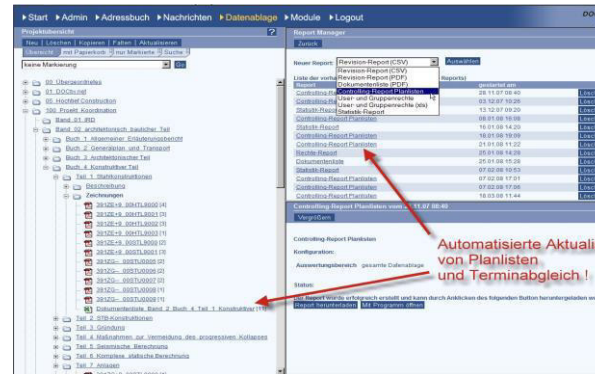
▸Start ▸Admin ▸Adressbuch ▸Nachrichten ▸Datenablage ▸Module ▸Logout

DO

Projektübersicht

Neu | Löschen | Kopieren | Pfaden | Aktualisieren

Übersicht | mit Papierkorb | nur Markierte | Suche

keine Markierung

00_Übergeordnetes
01_DOCbo.md
05_Hochtief Construction
100_Projekt_Koordination
Band_01_IRD
Band_02_architektonisch_baulicher Teil
Buch_1_Allgemeiner_Erläuterungsbericht
Buch_2_Generalplan_und_Transport
Buch_3_Architektonischer Teil
Buch_4_Konstruktiver Teil
Teil_1_Statikkonstruktionen
Beschreibung
Zeichnungen
3912E+9_00HTL8001 [4]
3912E+9_00HTL8002 [3]
3912E+9_00HTL8003 [3]
3912E+9_00HTL8004 [1]
3912E+9_00HTL8005 [2]
3912E+9_00HTL8006 [2]
3912E+9_00HTL8007 [1]
3912G-_00STL0006 [2]
3912G-_00STL0006 [2]
3912G-_00STL0007 [2]
3912G-_00STL0008 [1]
3912G-_00STL0009 [1]
Dokumentenliste_Band_2_Buch_4_Teil_1_Konstruktiver [1]
Teil_2_STB-Konstruktionen
Teil_3_Gründung
Teil_4_Maßnahmen_zur_Vermeidung_des_progressiven_Kollapses
Teil_5_Seismische_Berechnung
Teil_6_Komplexe_statische_Berechnung
Teil_7_Anlagen

Report Manager

Zurück

Neuer Report: Revision-Report (CSV) Auswählen

Revision-Report (CSV)
Revision-Report (PDF)
Dokumentenliste (PDF)
Controlling-Report Planlisten
User- und Gruppenrechte
User- und Gruppenrechte (xls)
Statistik-Report

Liste der vorha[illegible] Reports)

| Report | generiert am | |
|---|---|---|
| Controlling-Re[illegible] | 28.11.07 08:40 | Lösc |
| Controlling-Re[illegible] | 03.12.07 10:26 | Lösc |
| Statistik-Report | 13.12.07 09:20 | Lösc |
| Controlling-Report Planlisten | 08.01.08 16:08 | Lösc |
| Statistik-Report | 16.01.08 14:20 | Lösc |
| Controlling-Report Planlisten | 16.01.08 19:09 | Lösc |
| Controlling-Report Planlisten | 21.01.08 11:22 | Lösc |
| Rechte-Report | 25.01.08 14:29 | Lösc |
| Dokumentenliste | 25.01.08 15:26 | Lösc |
| Statistik-Report | 07.02.08 10:53 | Lösc |
| Controlling-Report Planlisten | 07.02.08 17:01 | Lösc |
| Controlling-Report Planlisten | 07.02.08 17:06 | Lösc |
| Controlling-Report Planlisten | 18.03.08 11:44 | Lösc |

Controlling-Report Planlisten vom 28.11.07 08:40

Vergrößern

Controlling-Report Planlisten

Konfiguration:

Auswertungsbereich gesamte Datenablage

Status:

Der Report wurde erfolgreich erstellt und kann durch Anklicken des folgenden Button heruntergeladen we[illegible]

Report herunterladen | Mit Programm öffnen

Automatisierte Aktuali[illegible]
von Planlisten
und Terminabgleich !